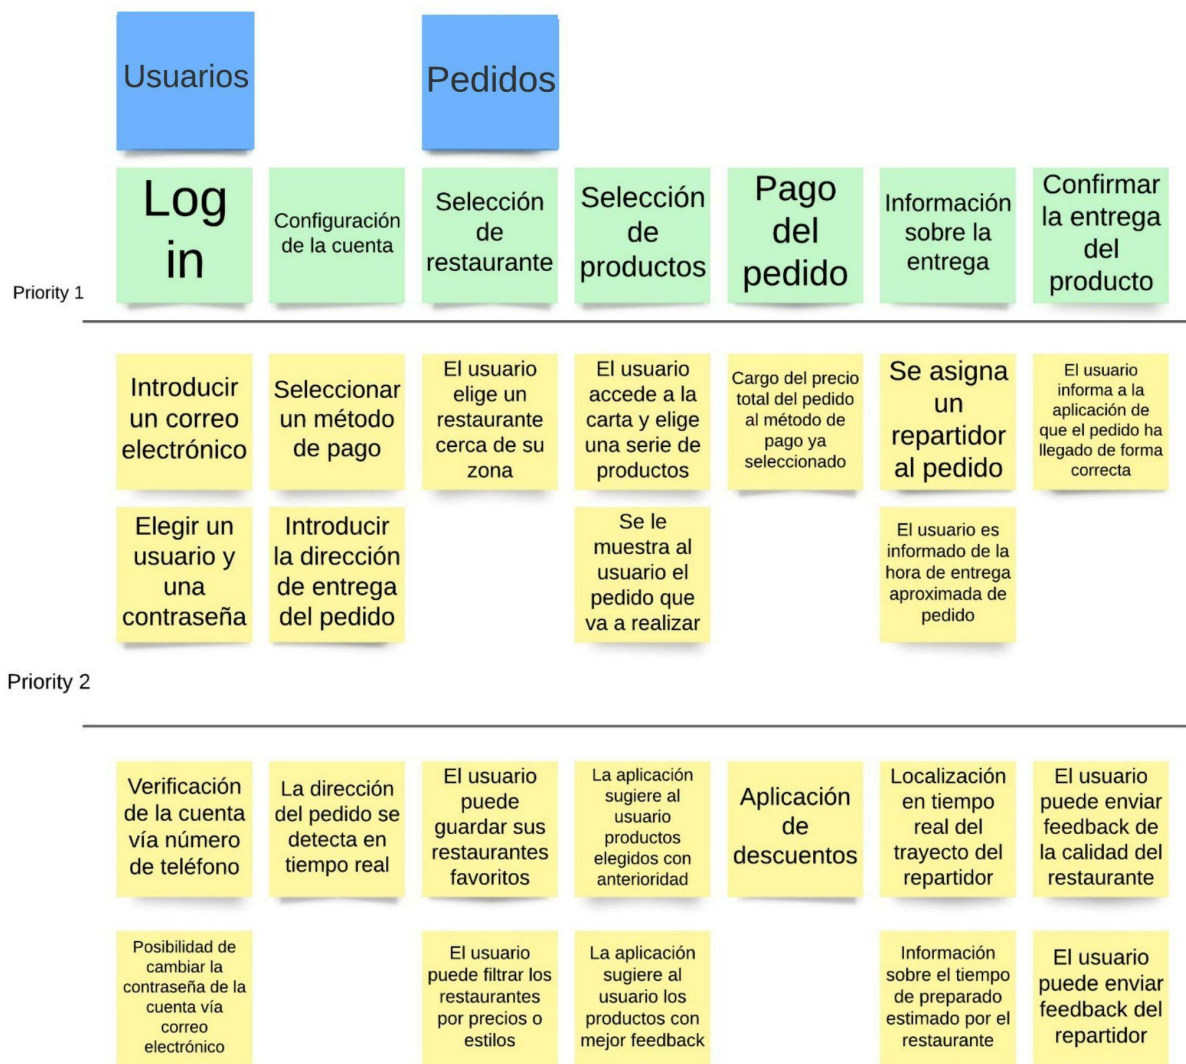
Usuarios

Pedidos

Log in

Configuración de la cuenta

Selección de restaurante

Selección de productos

Pago del pedido

Información sobre la entrega

Confirmar la entrega del producto

Priority 1

Introducir un correo electrónico

Seleccionar un método de pago

El usuario elige un restaurante cerca de su zona

El usuario accede a la carta y elige una serie de productos

Cargo del precio total del pedido al método de pago ya seleccionado

Se asigna un repartidor al pedido

El usuario informa a la aplicación de que el pedido ha llegado de forma correcta

Elegir un usuario y una contraseña

Introducir la dirección de entrega del pedido

Se le muestra al usuario el pedido que va a realizar

El usuario es informado de la hora de entrega aproximada de pedido

Priority 2

Verificación de la cuenta vía número de teléfono

La dirección del pedido se detecta en tiempo real

El usuario puede guardar sus restaurantes favoritos

La aplicación sugiere al usuario productos elegidos con anterioridad

Aplicación de descuentos

Localización en tiempo real del trayecto del repartidor

El usuario puede enviar feedback de la calidad del restaurante

Posibilidad de cambiar la contraseña de la cuenta vía correo electrónico

El usuario puede filtrar los restaurantes por precios o estilos

La aplicación sugiere al usuario los productos con mejor feedback

Información sobre el tiempo de preparado estimado por el restaurante

El usuario puede enviar feedback del repartidor